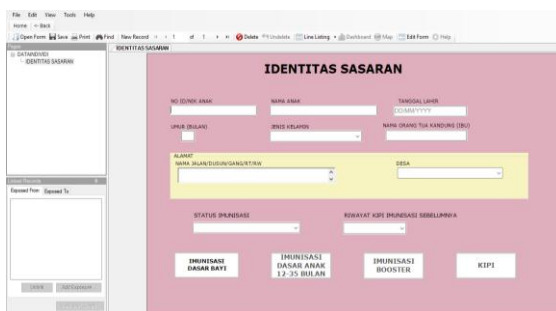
File Edit View Tools Help
Home Back
Open Form Save Print Find New Record 1 of 1 Delete Undelete Line Listing Dashboard Map Edit Form Help
Pages
DATANEWDDI
IDENTITAS SASARAN
IDENTITAS SASARAN

IDENTITAS SASARAN

NO ID/NIK ANAK
NAMA ANAK
TANGGAL LAHIR
DD/MM/YYYY
UMUR (BULAN)
JENIS KELAMIN
NAMA ORANG TUA KANDUNG (IBU)

ALAMAT
NAMA JALAN/DUSUN/GANG/RT/RW
DESA

STATUS IMUNISASI
RIWAYAT KIPI IMUNISASI SEBELUMNYA

IMUNISASI DASAR BAYI
IMUNISASI DASAR ANAK 12-35 BULAN
IMUNISASI BOOSTER
KIPI

Linked Records
Exposed From Exposed To
Unlink Add Exposure